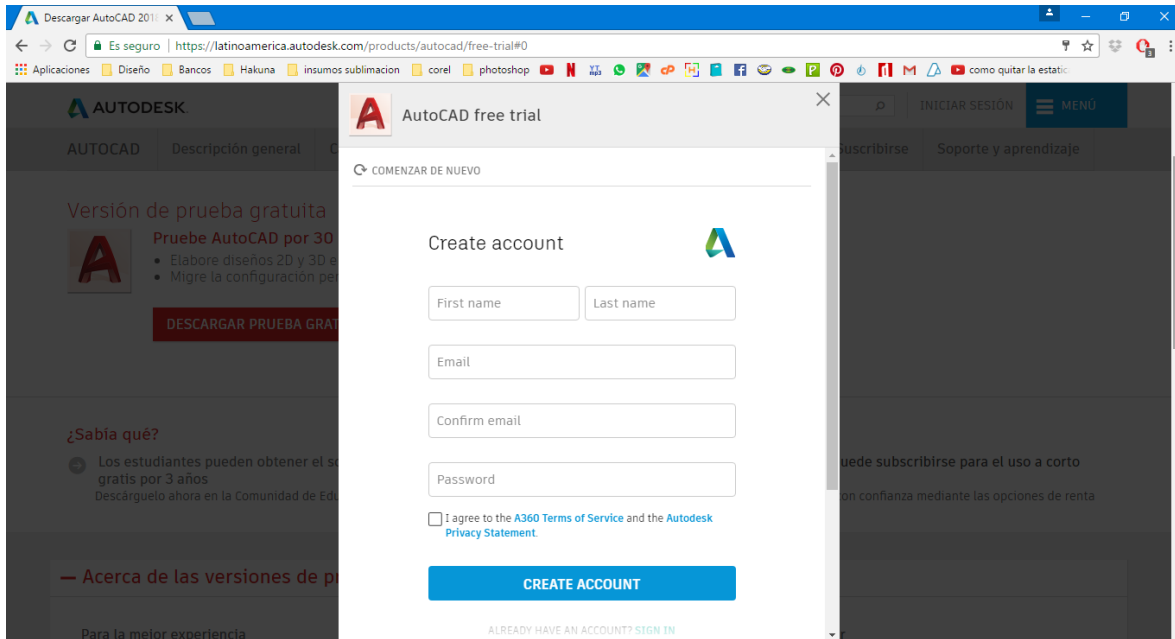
Descargar AutoCAD 201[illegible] ×

Es seguro | https://latinoamerica.autodesk.com/products/autocad/free-trial#0

Aplicaciones Diseño Bancos Hakuna insumos sublimacion corel photoshop como quitar la estatic

AUTODESK.

INICIAR SESIÓN MENÚ

AUTOCAD Descripción general C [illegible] Suscribirse Soporte y aprendizaje

Versión de prueba gratuita

Pruebe AutoCAD por 30 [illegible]

• Elabore diseños 2D y 3D e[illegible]
• Migre la configuración pe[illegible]

DESCARGAR PRUEBA GRAT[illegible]

¿Sabía qué?

Los estudiantes pueden obtener el so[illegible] gratis por 3 años
Descárguelo ahora en la Comunidad de Edu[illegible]

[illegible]uede suscribirse para el uso a corto
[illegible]on confianza mediante las opciones de renta

— Acerca de las versiones de p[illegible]

Para la mejor experiencia

AutoCAD free trial

×

COMENZAR DE NUEVO

Create account

First name

Last name

Email

Confirm email

Password

I agree to the A360 Terms of Service and the Autodesk Privacy Statement.

CREATE ACCOUNT

ALREADY HAVE AN ACCOUNT? SIGN IN